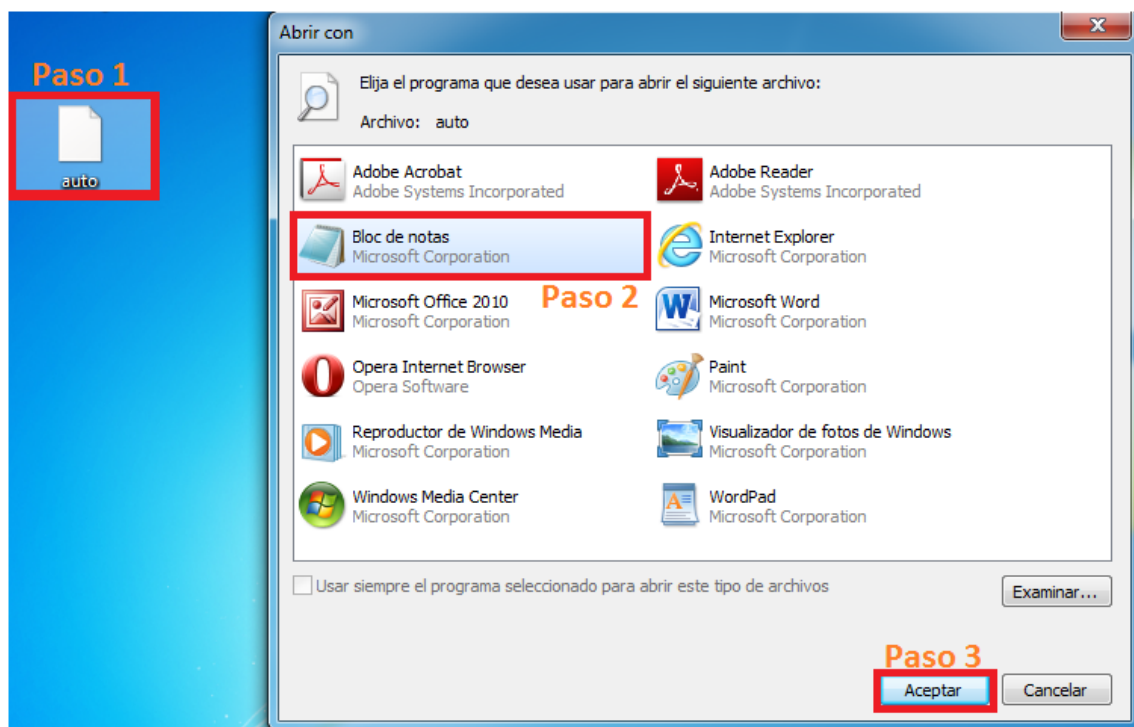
Paso 1

auto

Abrir con

Elija el programa que desea usar para abrir el siguiente archivo:

Archivo: auto

Adobe Acrobat
Adobe Systems Incorporated

Adobe Reader
Adobe Systems Incorporated

Bloc de notas
Microsoft Corporation

Internet Explorer
Microsoft Corporation

Microsoft Office 2010
Microsoft Corporation

Paso 2

Microsoft Word
Microsoft Corporation

Opera Internet Browser
Opera Software

Paint
Microsoft Corporation

Reproductor de Windows Media
Microsoft Corporation

Visualizador de fotos de Windows
Microsoft Corporation

Windows Media Center
Microsoft Corporation

WordPad
Microsoft Corporation

Usar siempre el programa seleccionado para abrir este tipo de archivos

Examinar...

Paso 3

Aceptar

Cancelar